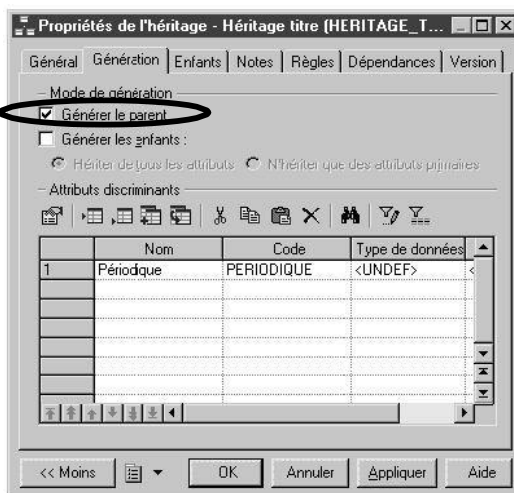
Propriétés de l'héritage - Héritage titre (HERITAGE_T...

Général | Génération | Enfants | Notes | Règles | Dépendances | Version

Mode de génération

Générer le parent

Générer les enfants :

Hériter de tous les attributs   N'hériter que des attributs primaires

Attributs discriminants

| | Nom | Code | Type de données |
|---|---|---|---|
| 1 | Périodique | PERIODIQUE | <UNDEF> |
| | | | |
| | | | |
| | | | |
| | | | |
| | | | |
| | | | |

<< Moins | OK | Annuler | Appliquer | Aide